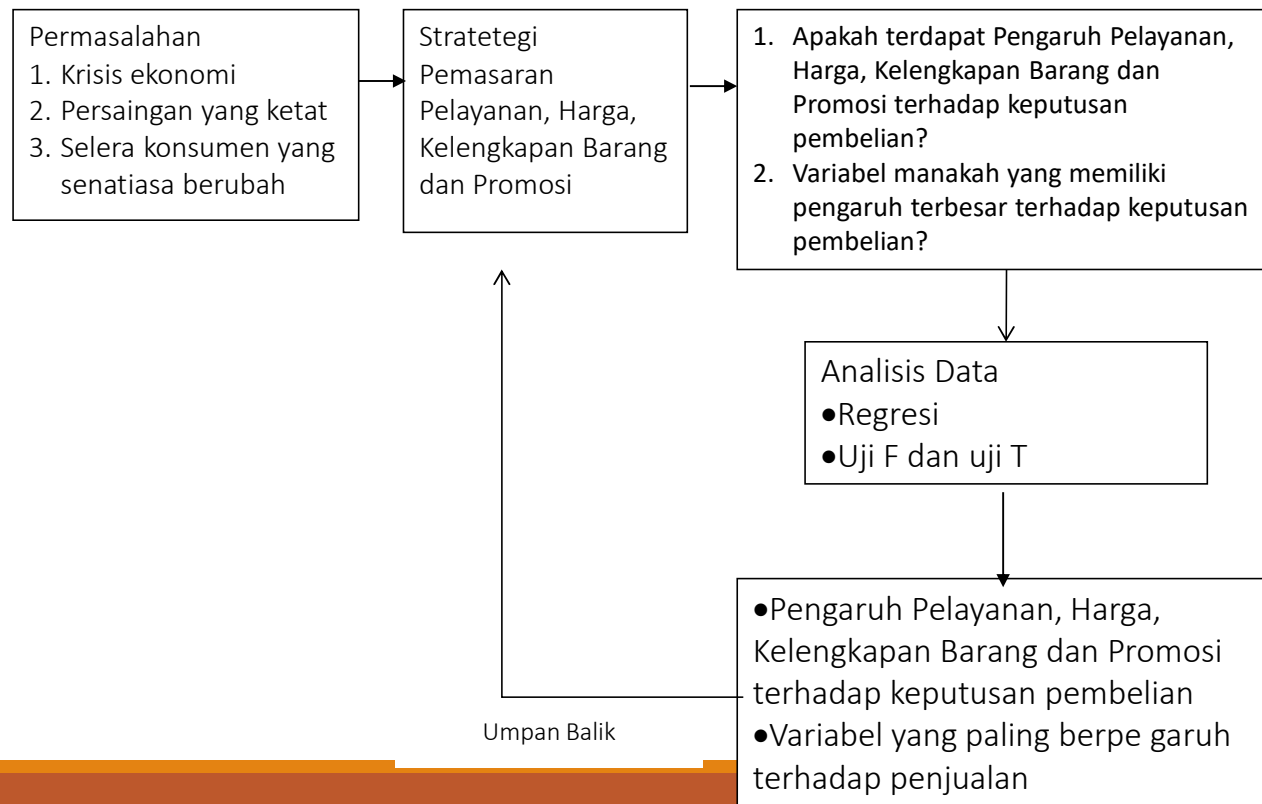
Permasalahan
1. Krisis ekonomi
2. Persaingan yang ketat
3. Selera konsumen yang senatiasa berubah

Stratetegi Pemasaran Pelayanan, Harga, Kelengkapan Barang dan Promosi

1. Apakah terdapat Pengaruh Pelayanan, Harga, Kelengkapan Barang dan Promosi terhadap keputusan pembelian?
2. Variabel manakah yang memiliki pengaruh terbesar terhadap keputusan pembelian?

Analisis Data
•Regresi
•Uji F dan uji T

•Pengaruh Pelayanan, Harga, Kelengkapan Barang dan Promosi terhadap keputusan pembelian
•Variabel yang paling berpe garuh terhadap penjualan

Umpan Balik